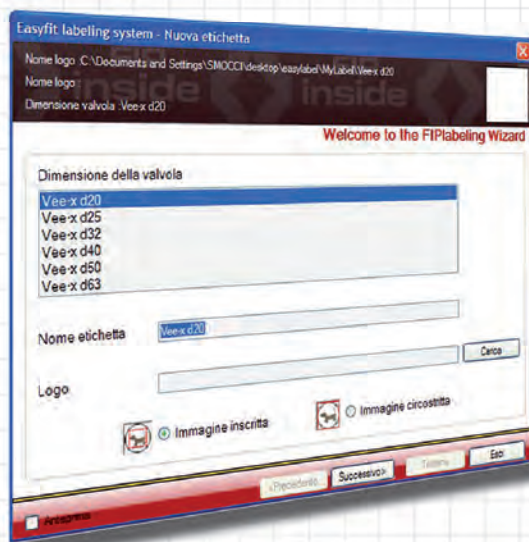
Easyfit labeling system - Nuova etichetta

Nome logo :C:\Documents and Settings\SMOCCI\desktop\easylabel\MyLabel\Vee-x d20
Nome logo :
Dimensione valvola :Vee-x d20

FIP inside

Welcome to the FIPlabeling Wizard

Dimensione della valvola

Vee-x d20
Vee-x d25
Vee-x d32
Vee-x d40
Vee-x d50
Vee-x d63

Nome etichetta Vee-x d20

Cerca

Logo

Immagine inscritta

Immagine circoscritta

<Precedente Successivo> Termina Esci

Anteprima